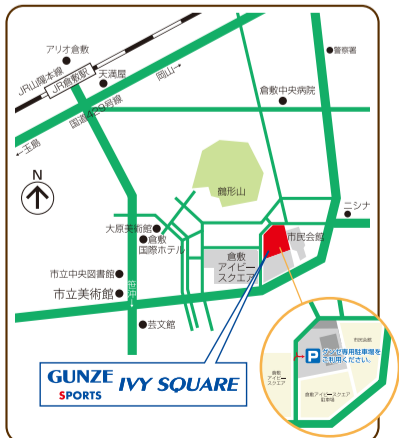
アリオ倉敷
JR山陽本線
JR倉敷駅
天満屋
岡山
警察署
国道429号線
倉敷中央病院
玉島
N
鶴形山
ニシナ
大原美術館
倉敷国際ホテル
市民会館
倉敷アイビースクエア
市立中央図書館
市立美術館
倉敷川
芸文館
GUNZE SPORTS IVY SQUARE
P
グンゼ専用駐車場をご利用ください。
市民会館
倉敷アイビースクエア
倉敷アイビースクエア駐車場